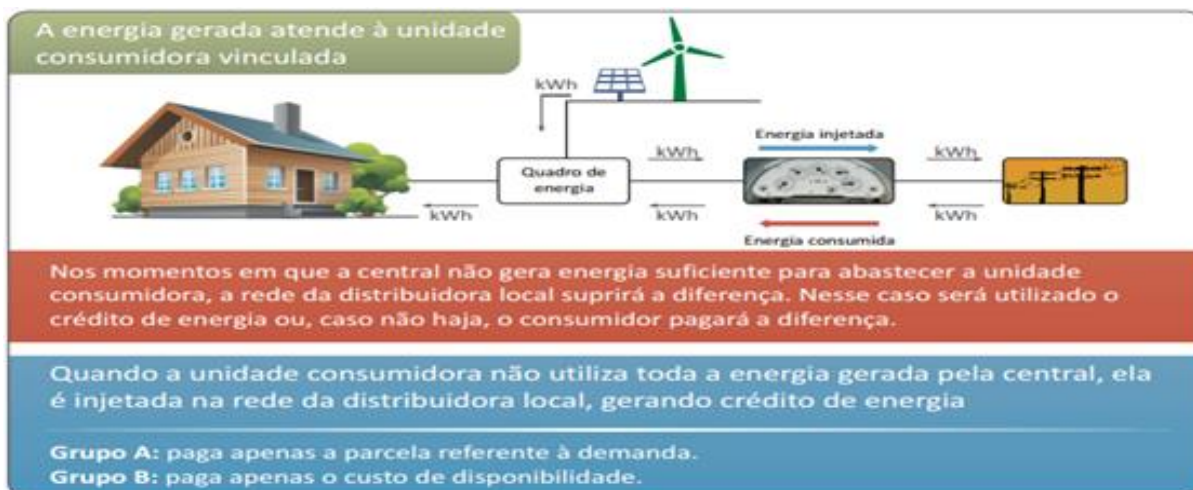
A energia gerada atende à unidade consumidora vinculada

kWh

Quadro de energia

kWh

kWh

Energia injetada

kWh

kWh

Energia consumida

kWh

kWh

Nos momentos em que a central não gera energia suficiente para abastecer a unidade consumidora, a rede da distribuidora local suprirá a diferença. Nesse caso será utilizado o crédito de energia ou, caso não haja, o consumidor pagará a diferença.

Quando a unidade consumidora não utiliza toda a energia gerada pela central, ela é injetada na rede da distribuidora local, gerando crédito de energia

Grupo A: paga apenas a parcela referente à demanda.
Grupo B: paga apenas o custo de disponibilidade.